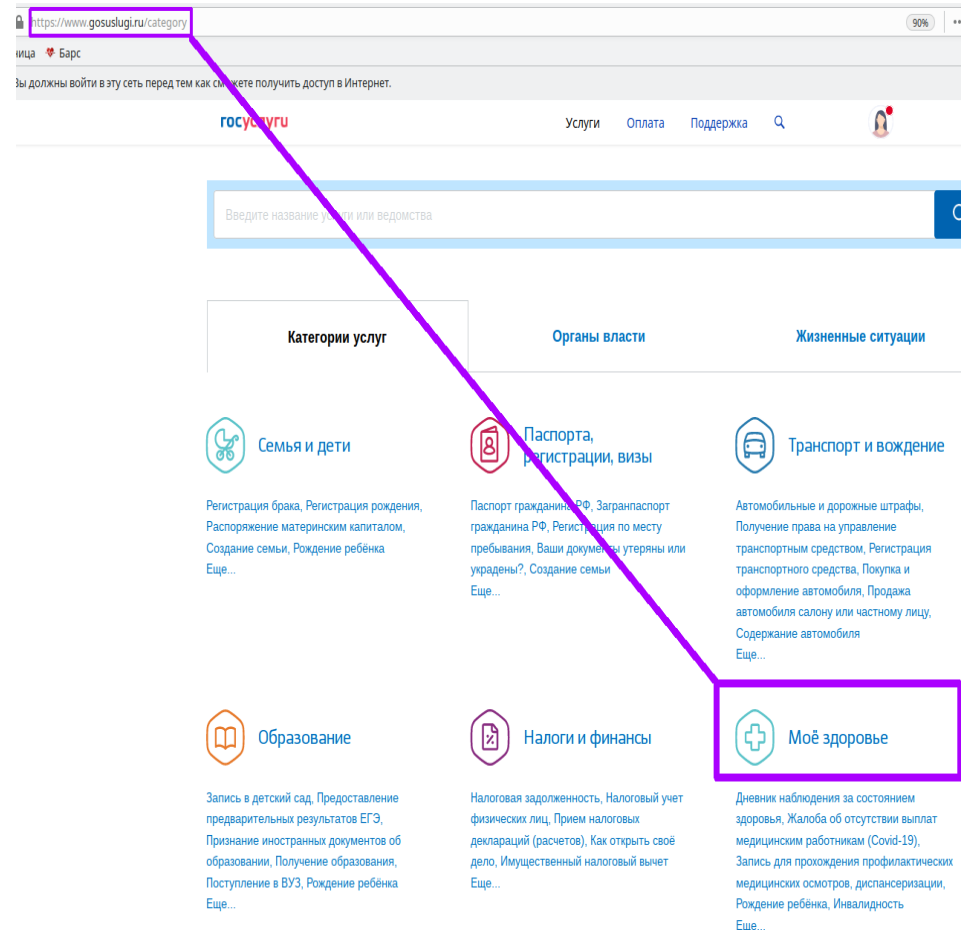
https://www.gosuslugi.ru/category

90%

ница Барс

Вы должны войти в эту сеть перед тем как см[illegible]ете получить доступ в Интернет.

госуслуги

Услуги Оплата Поддержка

Введите название у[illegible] или ведомства

Категории услуг

Органы власти

Жизненные ситуации

Семья и дети

Регистрация брака, Регистрация рождения, Распоряжение материнским капиталом, Создание семьи, Рождение ребёнка
Еще...

Паспорта, регистрации, визы

Паспорт граждани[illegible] РФ, Загранпаспорт гражданина РФ, Регистрация по месту пребывания, Ваши докуме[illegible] утеряны или украдены?, Создание семьи
Еще...

Транспорт и вождение

Автомобильные и дорожные штрафы, Получение права на управление транспортным средством, Регистрация транспортного средства, Покупка и оформление автомобиля, Продажа автомобиля салону или частному лицу, Содержание автомобиля
Еще...

Образование

Запись в детский сад, Предоставление предварительных результатов ЕГЭ, Признание иностранных документов об образовании, Получение образования, Поступление в ВУЗ, Рождение ребёнка
Еще...

Налоги и финансы

Налоговая задолженность, Налоговый учет физических лиц, Прием налоговых деклараций (расчетов), Как открыть своё дело, Имущественный налоговый вычет
Еще...

Моё здоровье

Дневник наблюдения за состоянием здоровья, Жалоба об отсутствии выплат медицинским работникам (Covid-19), Запись для прохождения профилактических медицинских осмотров, диспансеризации, Рождение ребёнка, Инвалидность
Еще...